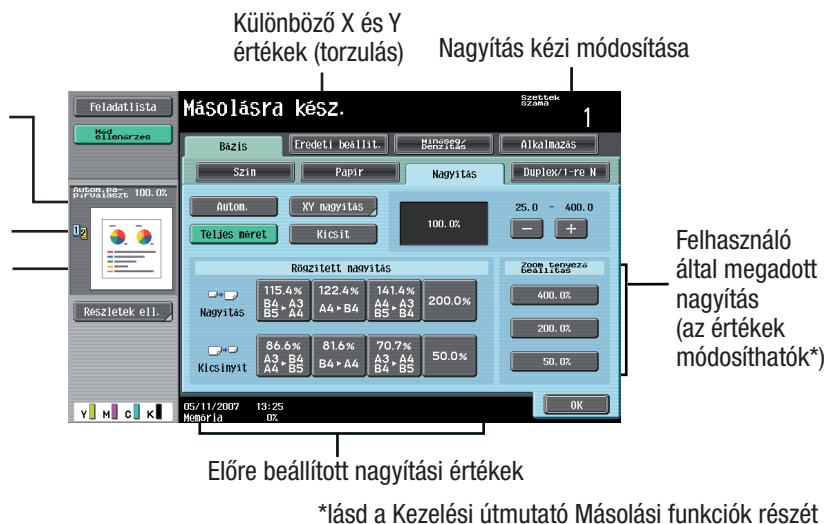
Különböző X és Y értékek (torzulás)

Nagyítás kézi módosítása

Feladatlista

Másolásra kész.

Szettek száma
1

Mód ellenőrzés

Bázis

Eredeti beállít.

Minőség/ Denzitás

Alkalmazás

Szín

Papír

Nagyítás

Duplex/1-re N

Autom.papírválaszt 100.0%

Autom.

XY nagyítás

100.0%

25.0 – 400.0

Teljes méret

Kicsit

Rögzített nagyítás

Zoom tényező beállítás

Nagyítás

115.4% B4▸A3 B5▸A4

122.4% A4▸B4

141.4% A4▸A3 B5▸B4

200.0%

400.0%

Részletek ell.

200.0%

Kicsinyít

86.6% A3▸B4 A4▸B5

81.6% B4▸A4

70.7% A3▸A4 B4▸B5

50.0%

50.0%

Y M C K

05/11/2007 13:25
Memória 0%

OK

Felhasználó által megadott nagyítás (az értékek módosíthatók*)

Előre beállított nagyítási értékek

*lásd a Kezelési útmutató Másolási funkciók részét